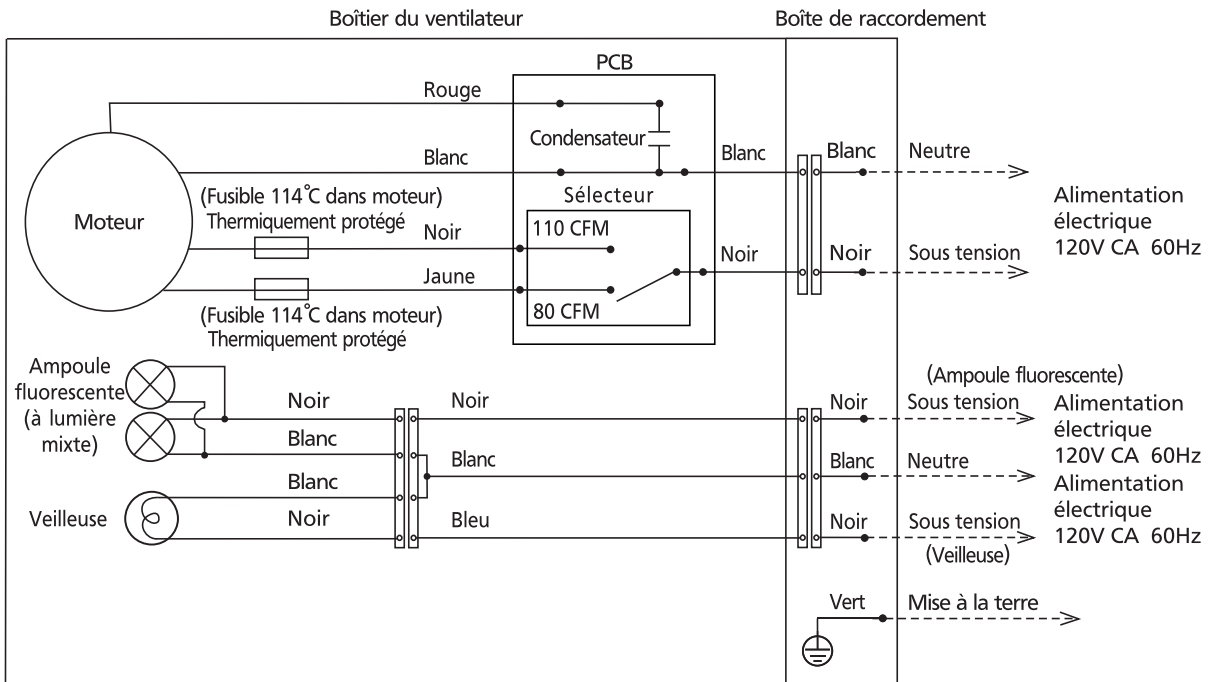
Boîtier du ventilateur

Boîte de raccordement

PCB

Rouge

Condensateur

Blanc

Blanc

Blanc

Neutre

Alimentation électrique 120V CA 60Hz

Sélecteur

Moteur

(Fusible 114°C dans moteur) Thermiquement protégé

Noir

110 CFM

Noir

Noir

Sous tension

Jaune

80 CFM

(Fusible 114°C dans moteur) Thermiquement protégé

Ampoule fluorescente (à lumière mixte)

(Ampoule fluorescente)

Noir

Noir

Noir

Sous tension

Alimentation électrique 120V CA 60Hz

Blanc

Blanc

Blanc

Neutre

Alimentation électrique 120V CA 60Hz

Blanc

Veilleuse

Noir

Bleu

Noir

Sous tension

(Veilleuse)

Vert

Mise à la terre